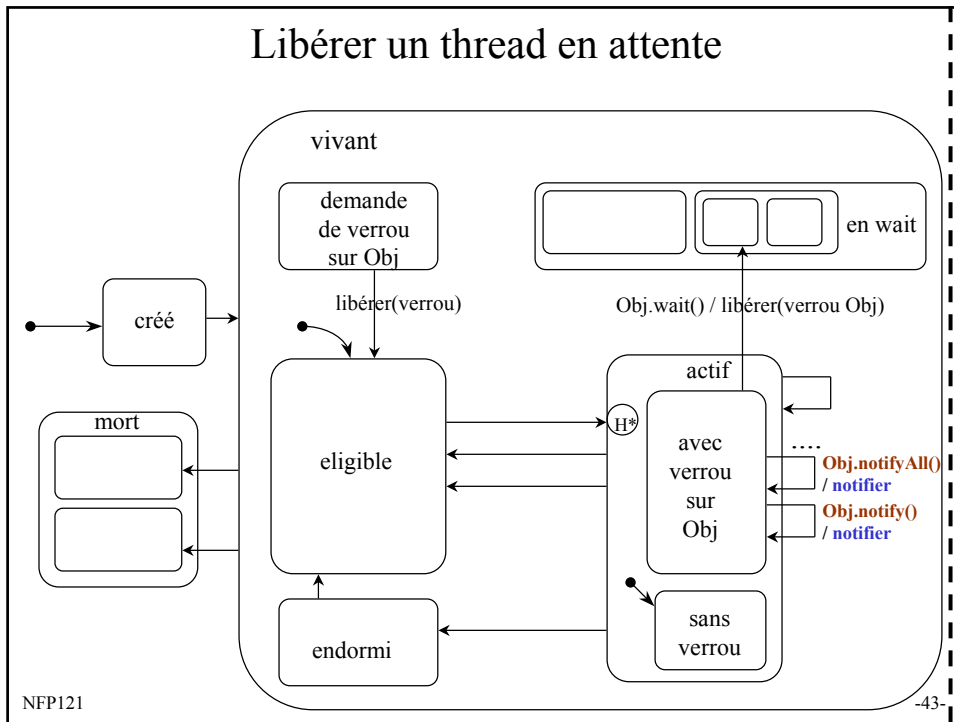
Libérer un thread en attente

vivant

demande de verrou sur Obj

en wait

libérer(verrou)

Obj.wait() / libérer(verrou Obj)

créé

actif

mort

H*

avec verrou sur Obj

eligible

....

Obj.notifyAll() / notifier

Obj.notify() / notifier

sans verrou

endormi

NFP121

-43-